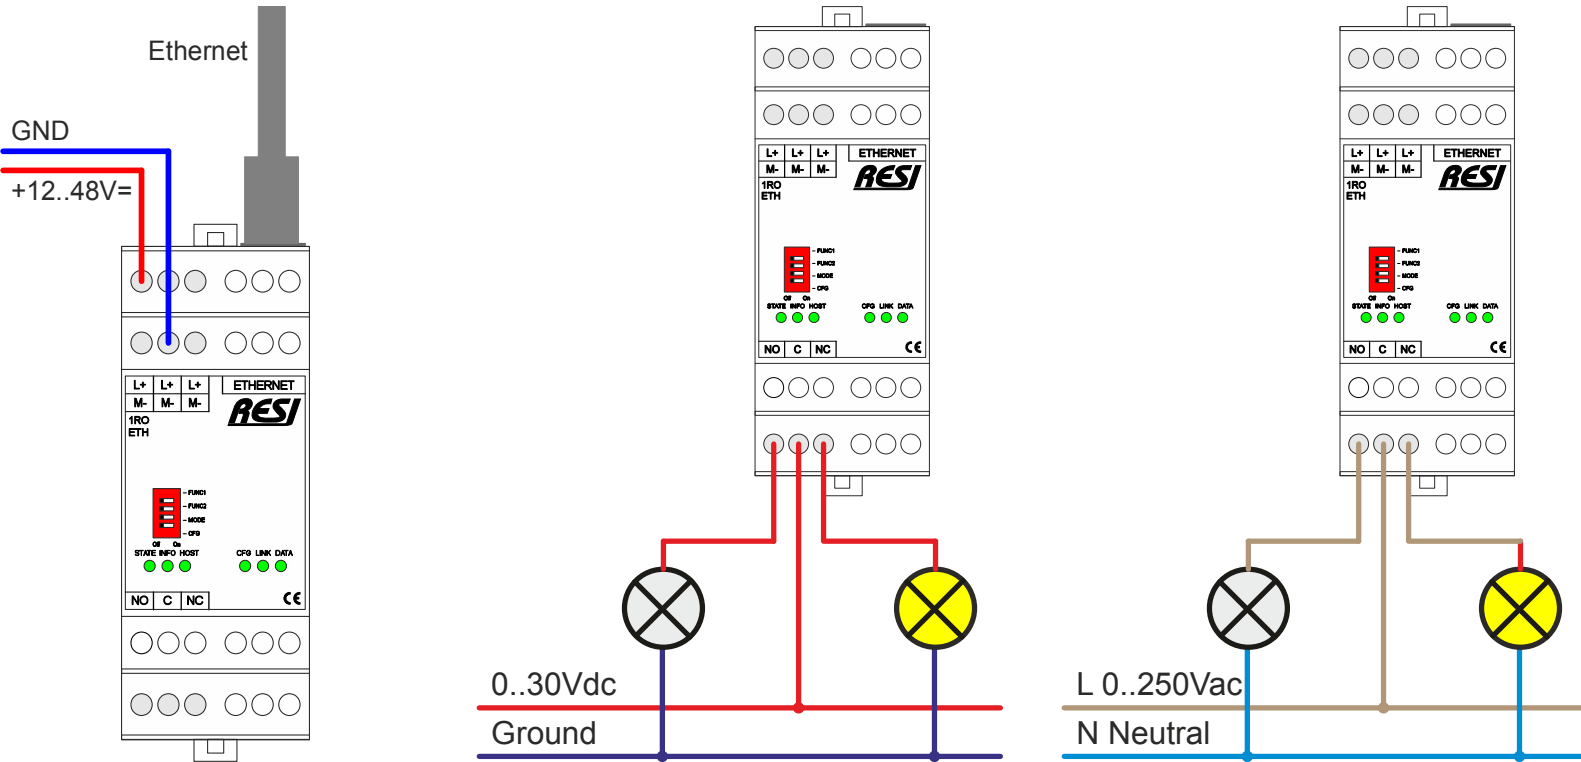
Ethernet

GND

+12..48V=

L+ L+ L+
M- M- M-
1RO
ETH

ETHERNET

RESI

FUNC1
FUNC2
MODE
CFG
Off On
STATE INFO HOST
CFG LINK DATA

NO C NC

CE

L+ L+ L+
M- M- M-
1RO
ETH

ETHERNET

RESI

FUNC1
FUNC2
MODE
CFG
Off On
STATE INFO HOST
CFG LINK DATA

NO C NC

CE

0..30Vdc

Ground

L+ L+ L+
M- M- M-
1RO
ETH

ETHERNET

RESI

FUNC1
FUNC2
MODE
CFG
Off On
STATE INFO HOST
CFG LINK DATA

NO C NC

CE

L 0..250Vac

N Neutral